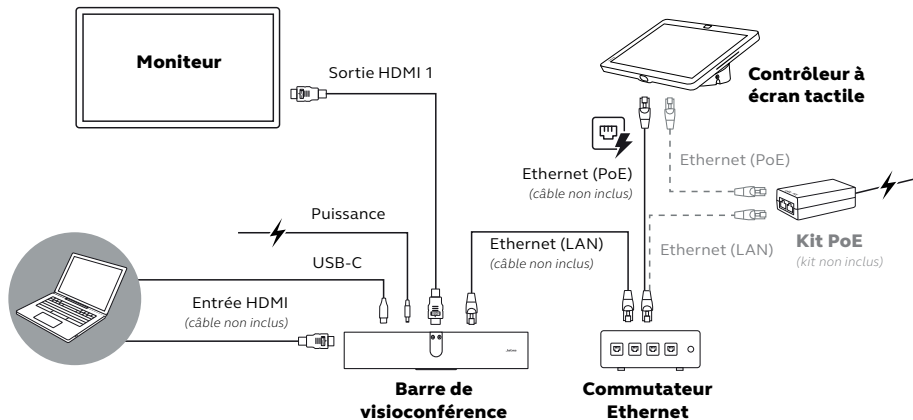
Moniteur

Sortie HDMI 1

Contrôleur à écran tactile

Ethernet (PoE)
(câble non inclus)

Ethernet (PoE)

Puissance

Ethernet (LAN)
(câble non inclus)

Ethernet (LAN)

Kit PoE
(kit non inclus)

USB-C

Entrée HDMI
(câble non inclus)

Jabra

Barre de visioconférence

Commutateur Ethernet